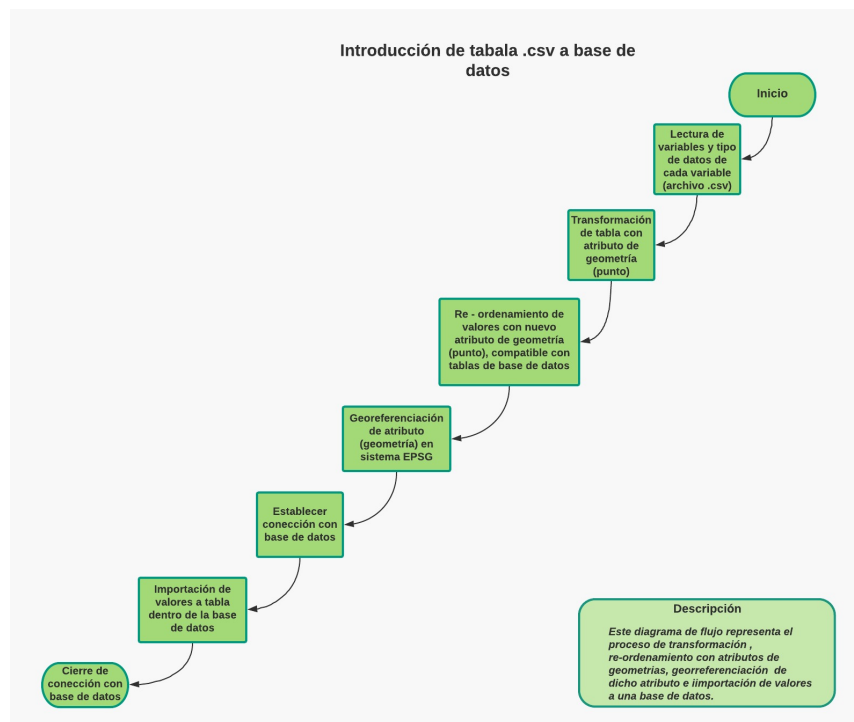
Introducción de tabala .csv a base de datos

Inicio

Lectura de variables y tipo de datos de cada variable (archivo .csv)

Transformación de tabla con atributo de geometría (punto)

Re - ordenamiento de valores con nuevo atributo de geometría (punto), compatible con tablas de base de datos

Georeferenciación de atributo (geometría) en sistema EPSG

Establecer conección con base de datos

Importación de valores a tabla dentro de la base de datos

Cierre de conección con base de datos

Descripción

Este diagrama de flujo representa el proceso de transformación , re-ordenamiento con atributos de geometrias, georrreferenciación de dicho atributo e iimportación de valores a una base de datos.